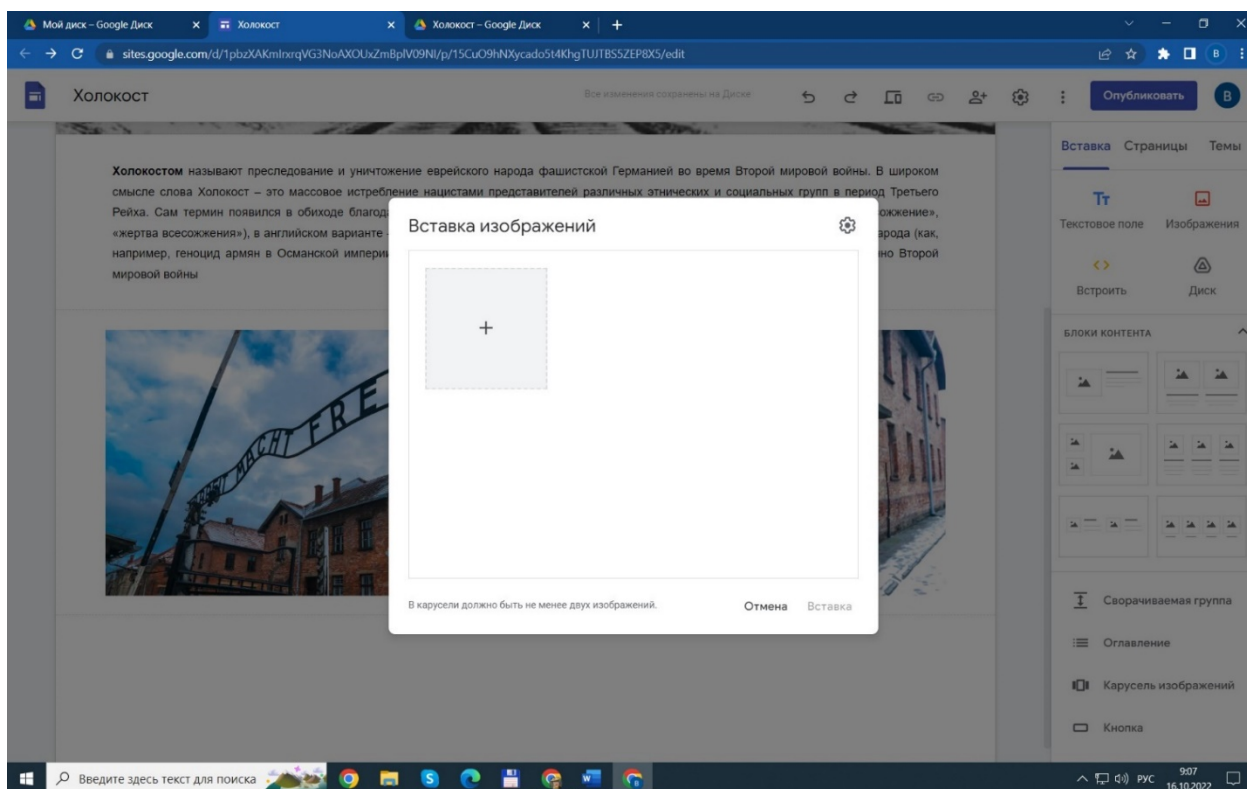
Мой диск – Google Диск
Холокост
Холокост – Google Диск
sites.google.com/d/1pbzXAKmIrxrqVG3NoAXOUxZmBplV09NI/p/15CuO9hNXycado5t4KhgTUJTBS5ZEP8X5/edit

Холокост
Все изменения сохранены на Диске
Опубликовать
B

Холокостом называют преследование и уничтожение еврейского народа фашистской Германией во время Второй мировой войны. В широком смысле слова Холокост – это массовое истребление нацистами представителей различных этнических и социальных групп в период Третьего Рейха. Сам термин появился в обиходе благод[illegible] ожжение», «жертва всесожжения»), в английском варианте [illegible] арода (как, например, геноцид армян в Османской импери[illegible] но Второй мировой войны

Вставка изображений
+
В карусели должно быть не менее двух изображений.
Отмена
Вставка

Вставка
Страницы
Темы
Текстовое поле
Изображения
Встроить
Диск
БЛОКИ КОНТЕНТА
Сворачиваемая группа
Оглавление
Карусель изображений
Кнопка

Введите здесь текст для поиска
РУС
9:07
16.10.2022